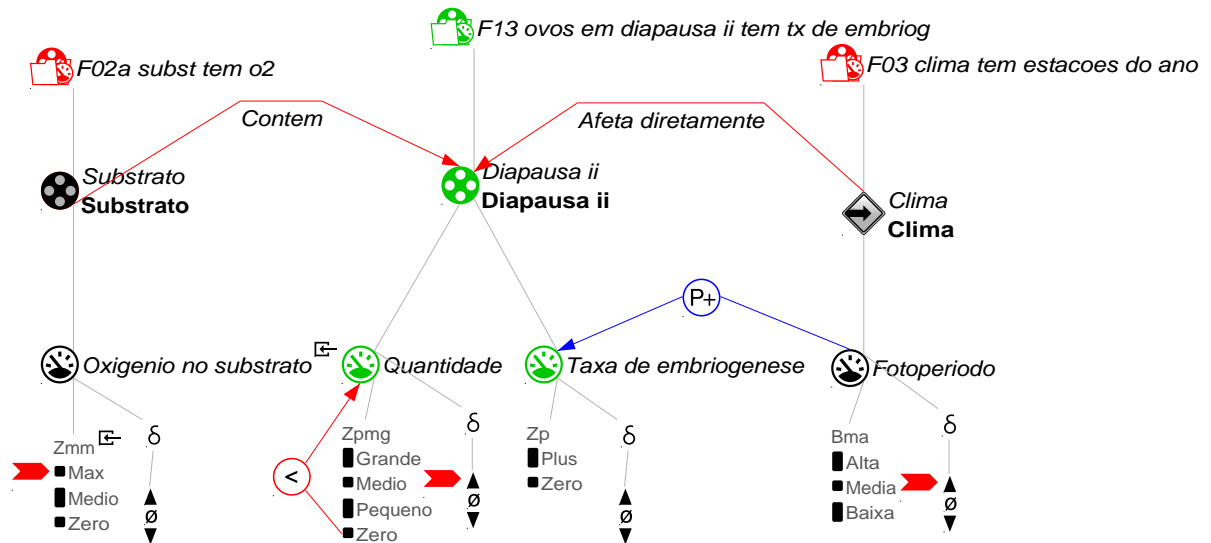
F13 ovos em diapausa ii tem tx de embriog

F02a subst tem o2

F03 clima tem estacoes do ano

Contem

Afeta diretamente

Substrato
**Substrato**

Diapausa ii
**Diapausa ii**

Clima
**Clima**

P+

Oxigenio no substrato

Quantidade

Taxa de embriogenese

Fotoperiodo

Zmm
Max
Medio
Zero

δ
▲
ø
▼

<

Zpmg
Grande
Medio
Pequeno
Zero

δ
▲
ø
▼

Zp
Plus
Zero

δ
▲
ø
▼

Bma
Alta
Media
Baixa

δ
▲
ø
▼